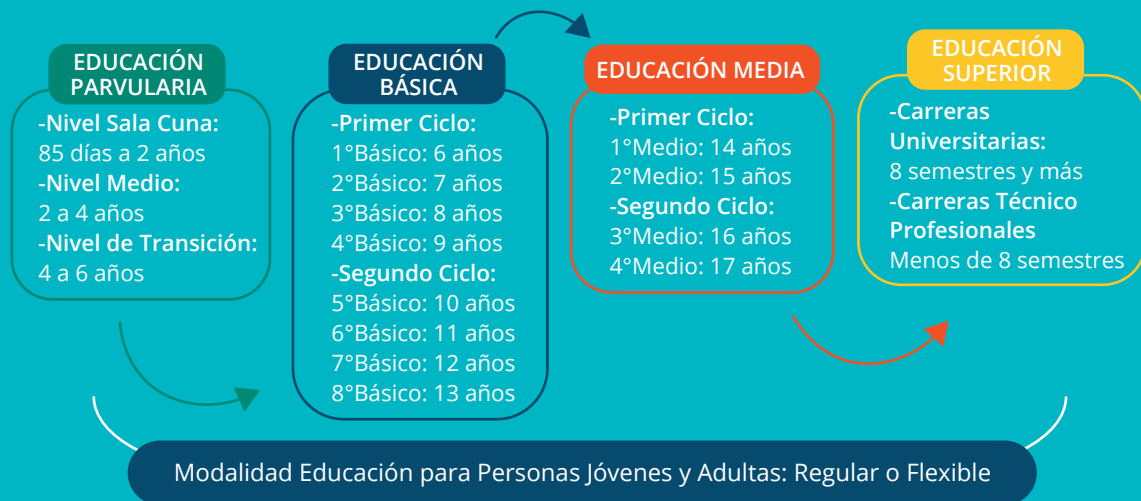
EDUCACIÓN PARVULARIA

-Nivel Sala Cuna:
85 días a 2 años
-Nivel Medio:
2 a 4 años
-Nivel de Transición:
4 a 6 años

EDUCACIÓN BÁSICA

-Primer Ciclo:
1°Básico: 6 años
2°Básico: 7 años
3°Básico: 8 años
4°Básico: 9 años
-Segundo Ciclo:
5°Básico: 10 años
6°Básico: 11 años
7°Básico: 12 años
8°Básico: 13 años

EDUCACIÓN MEDIA

-Primer Ciclo:
1°Medio: 14 años
2°Medio: 15 años
-Segundo Ciclo:
3°Medio: 16 años
4°Medio: 17 años

EDUCACIÓN SUPERIOR

-Carreras Universitarias:
8 semestres y más
-Carreras Técnico Profesionales
Menos de 8 semestres

Modalidad Educación para Personas Jóvenes y Adultas: Regular o Flexible